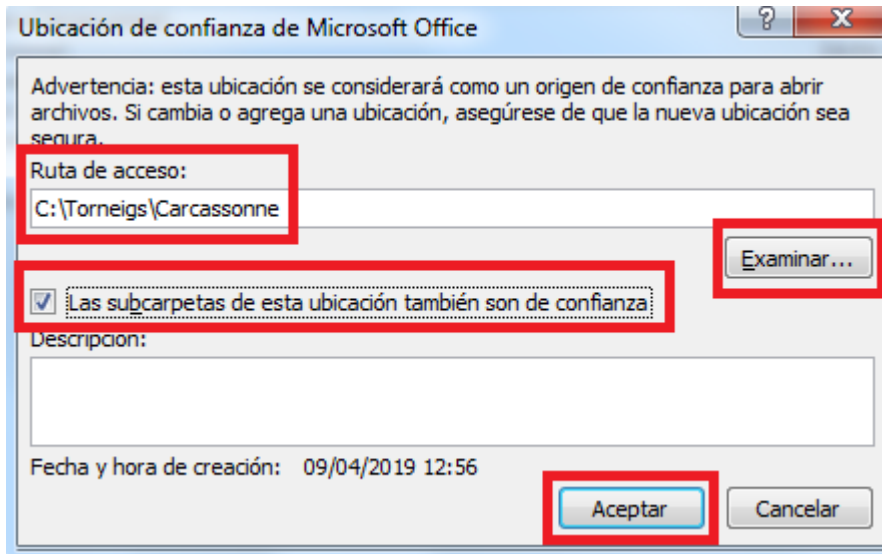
Ubicación de confianza de Microsoft Office

?

X

Advertencia: esta ubicación se considerará como un origen de confianza para abrir archivos. Si cambia o agrega una ubicación, asegúrese de que la nueva ubicación sea segura.

Ruta de acceso:

C:\Torneigs\Carcassonne

Examinar...

Las subcarpetas de esta ubicación también son de confianza

Descripción:

Fecha y hora de creación: 09/04/2019 12:56

Aceptar

Cancelar